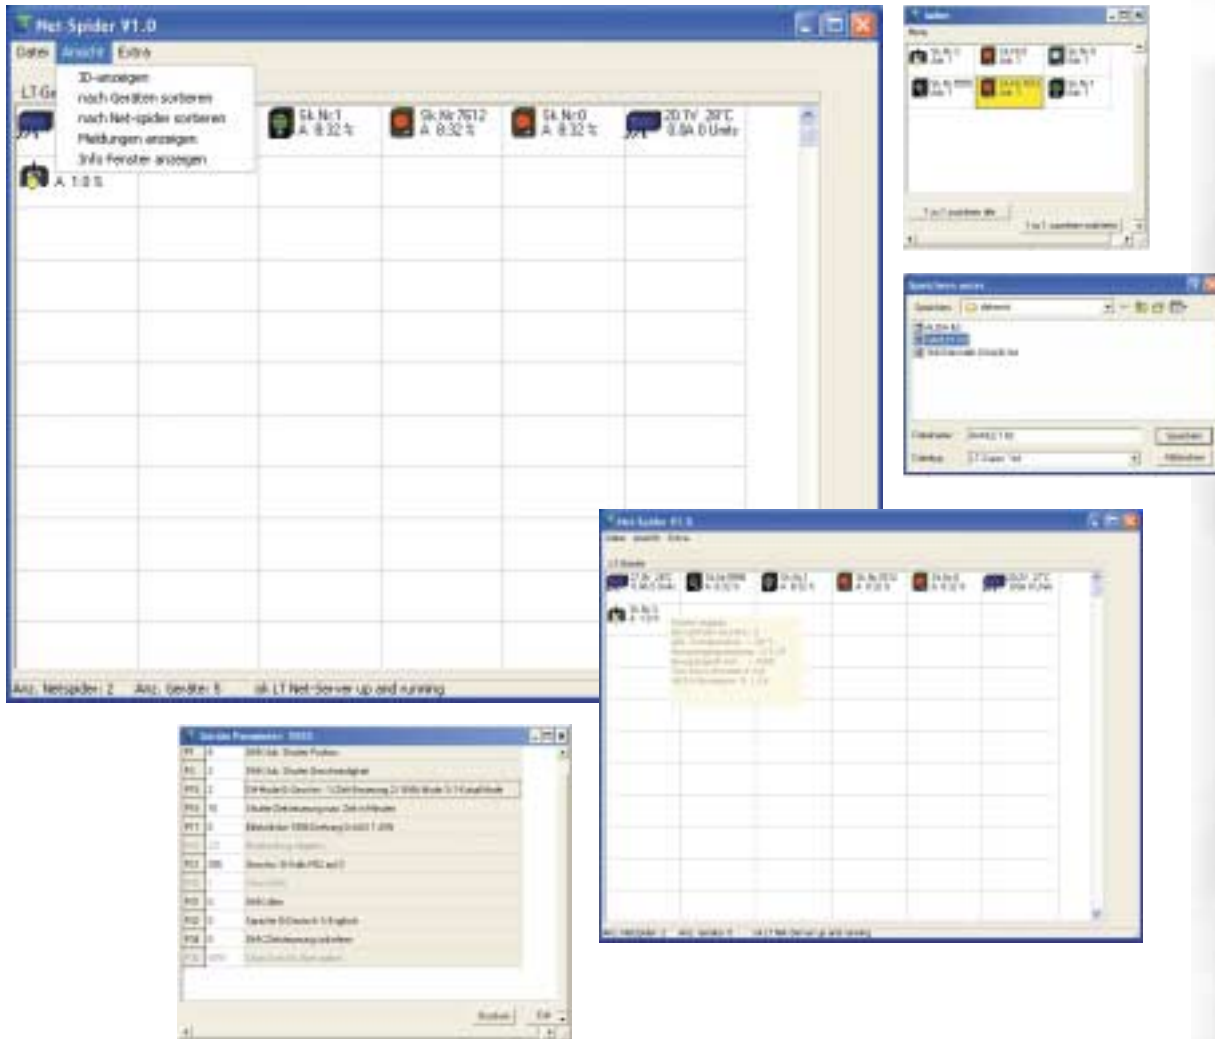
Net Spider V1.0

Datei Ansicht Extra

3D-anzeigen
nach Geräten sortieren
nach Net-spider sortieren
Meldungen anzeigen
Info Fenster anzeigen

LT-Ge

Sk.Nr.1 A: 8.32 %

Sk.Nr.7612 A: 8.32 %

Sk.Nr.0 A: 8.32 %

20.1V 28°C 0.0A 0 U/min

A: 1.0 %

Anz. Netspider: 2 Anz. Geräte: 5 sk LT Net-Server up and running

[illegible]

Speichern unter

Speichern: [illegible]

Dateiname: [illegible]

Dateityp: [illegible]

Speichern

Abbrechen

Net Spider V1.0

Datei Ansicht Extra

Geräte Parameter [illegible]

Ändern

Exit